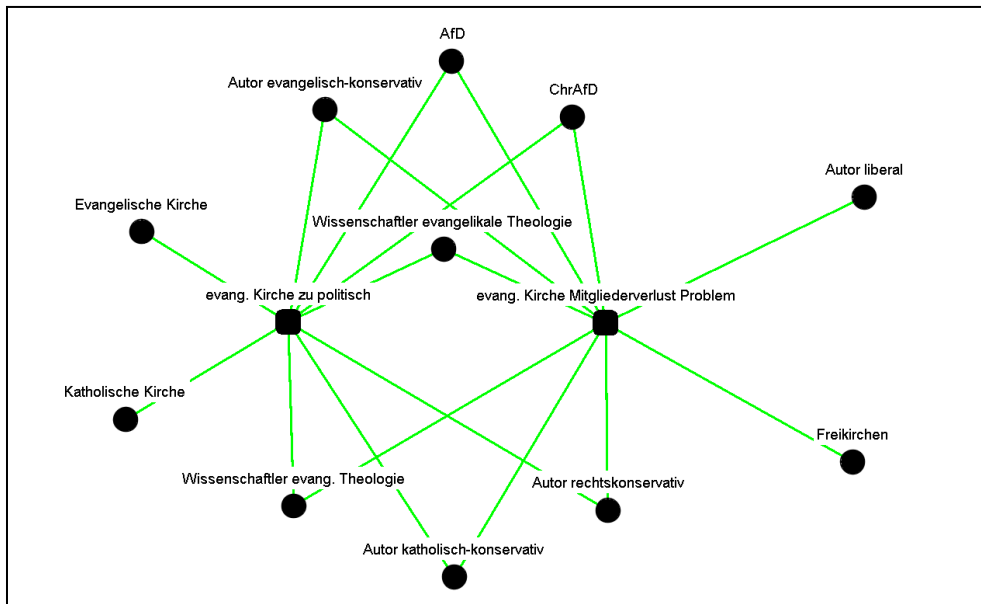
AfD

Autor evangelisch-konservativ

ChrAfD

Autor liberal

Evangelische Kirche

Wissenschaftler evangelikale Theologie

evang. Kirche zu politisch

evang. Kirche Mitgliederverlust Problem

Katholische Kirche

Freikirchen

Wissenschaftler evang. Theologie

Autor rechtskonservativ

Autor katholisch-konservativ